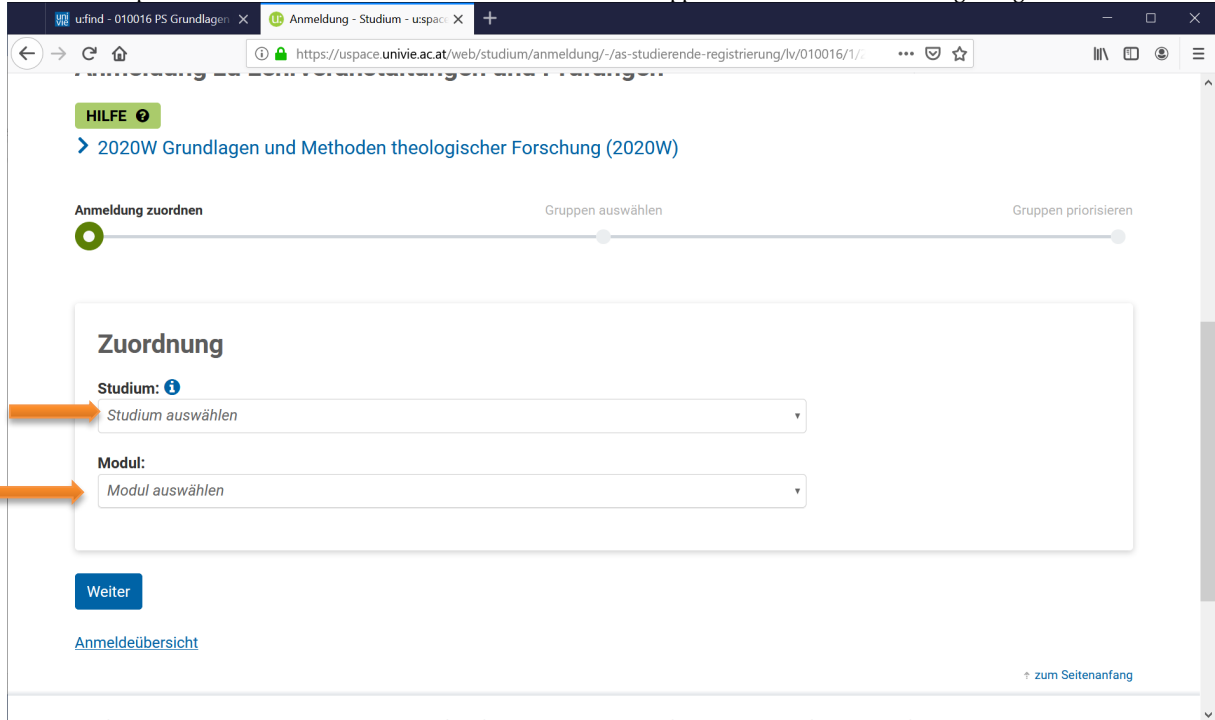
u:find - 010016 PS Grundlagen ×

Anmeldung - Studium - u:spac ×

+

https://uspace.univie.ac.at/web/studium/anmeldung/-/as-studierende-registrierung/lv/010016/1/

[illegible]

HILFE

> 2020W Grundlagen und Methoden theologischer Forschung (2020W)

Anmeldung zuordnen

Gruppen auswählen

Gruppen priorisieren

Zuordnung

Studium:

Studium auswählen

Modul:

Modul auswählen

Weiter

Anmeldeübersicht

↑ zum Seitenanfang